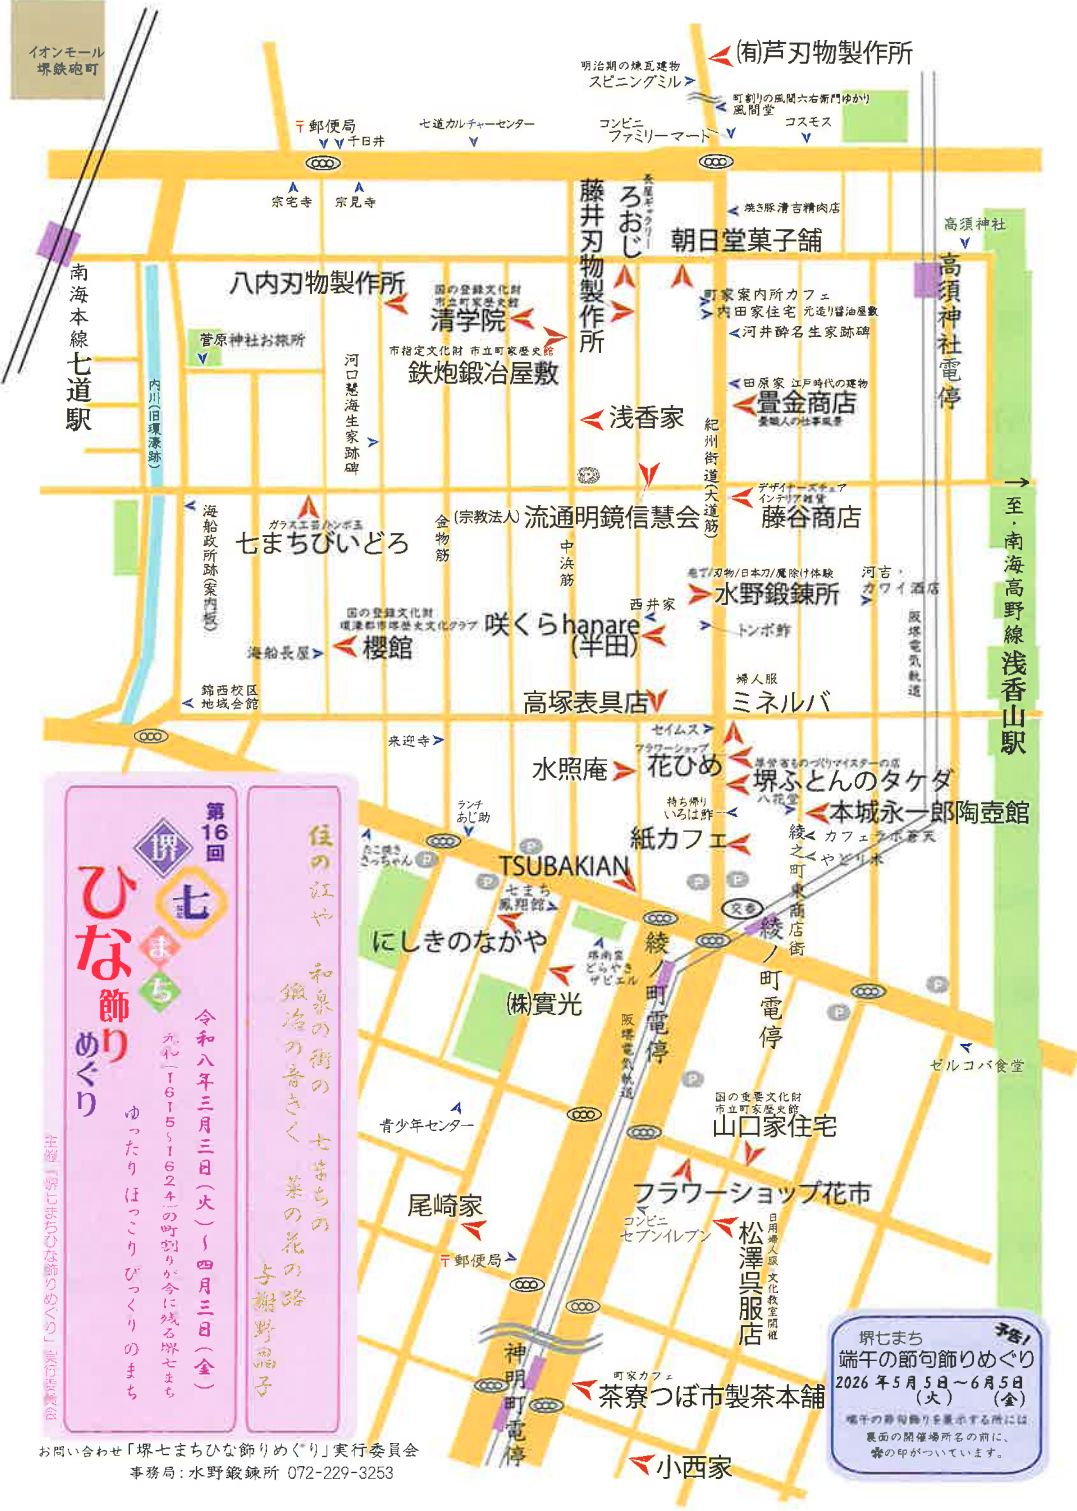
イオンモール堺鉄砲町

㈲芦刃物製作所
明治期の煉瓦建物 スピニングミル
町割りの風間六右衛門ゆかり 風間堂
〒郵便局
千日井
七道カルチャーセンター
コンビニ ファミリーマート
コスモス
宗宅寺
宗見寺
ろおじ
長屋ギャラリー
焼き豚清吉精肉店
朝日堂菓子舗
高須神社
藤井刃物製作所
南海本線 七道駅
八内刃物製作所
国の登録文化財 市立町家歴史館 清学院
町家案内所カフェ
内田家住宅 元造り醤油屋敷
河井酔名生家跡碑
菅原神社お旅所
市指定文化財 市立町家歴史館 鉄炮鍛冶屋敷
河口慧海生家跡碑
内川(旧環濠跡)
高須神社電停
田原家 江戸時代の建物
畳金商店 畳職人の仕事風景
浅香家
紀州街道(大道筋)
デザイナーズチェア インテリア雑貨
藤谷商店
ガラス工芸/トンボ玉 七まちびいどろ
海船政所跡(案内板)
金物筋
(宗教法人)流通明鏡信慧会
中浜筋
至・南海高野線浅香山駅
包丁/刃物/日本刀/魔除け体験 水野鍛錬所
河吉・カワイ酒店
西井家
国の登録文化財 環濠都市堺歴史文化クラブ 櫻館
咲くらhanare(半田)
トンボ舗
阪堺電気軌道
海船長屋
錦西校区地域会館
婦人服 ミネルバ
高塚表具店
来迎寺
セイムス
フラワーショップ 花ひめ
水照庵
堺ふとんのタケダ 堺ふとんものづくりマイスターの店
八花堂
本城永一郎陶壺館
ランチ あじ助
持ち帰り いろは鮨一
紙カフェ
綾之町東商店街
カフェ ラボ蒼天
やきとり 末
たこ焼き さっちゃん
TSUBAKIAN
七まち風翔館
にしきのながや
綾ノ町電停
綾ノ町電停
堺南宗 どらやき ザビエル
㈱實光
阪堺電気軌道
ゼルコバ食堂
青少年センター
国の重要文化財 市立町家歴史館 山口家住宅
尾崎家
フラワーショップ花市
コンビニ セブンイレブン
松澤呉服店
日用婦人服 文化教室開催
〒郵便局
神明町電停
町家カフェ 茶寮つぼ市製茶本舗
小西家

第16回 堺七まち ひな飾りめぐり
令和八年三月三日(火)~四月三日(金)
元和(1615~1624)の町割りが今に残る堺七まち
ゆったり ほっこり びっくり のまち
住の江や和泉の街の七まちの鍛冶の音きく菜の花の路 与謝野晶子
主催「堺七まちひな飾りめぐり」実行委員会
お問い合わせ「堺七まちひな飾りめぐり」実行委員会
事務局:水野鍛錬所 072-229-3253

予告!
堺七まち
端午の節句飾りめぐり
2026年5月5日(火)~6月5日(金)
端午の節句飾りを展示する所には表面の開催場所名の前に、✿の印がついています。